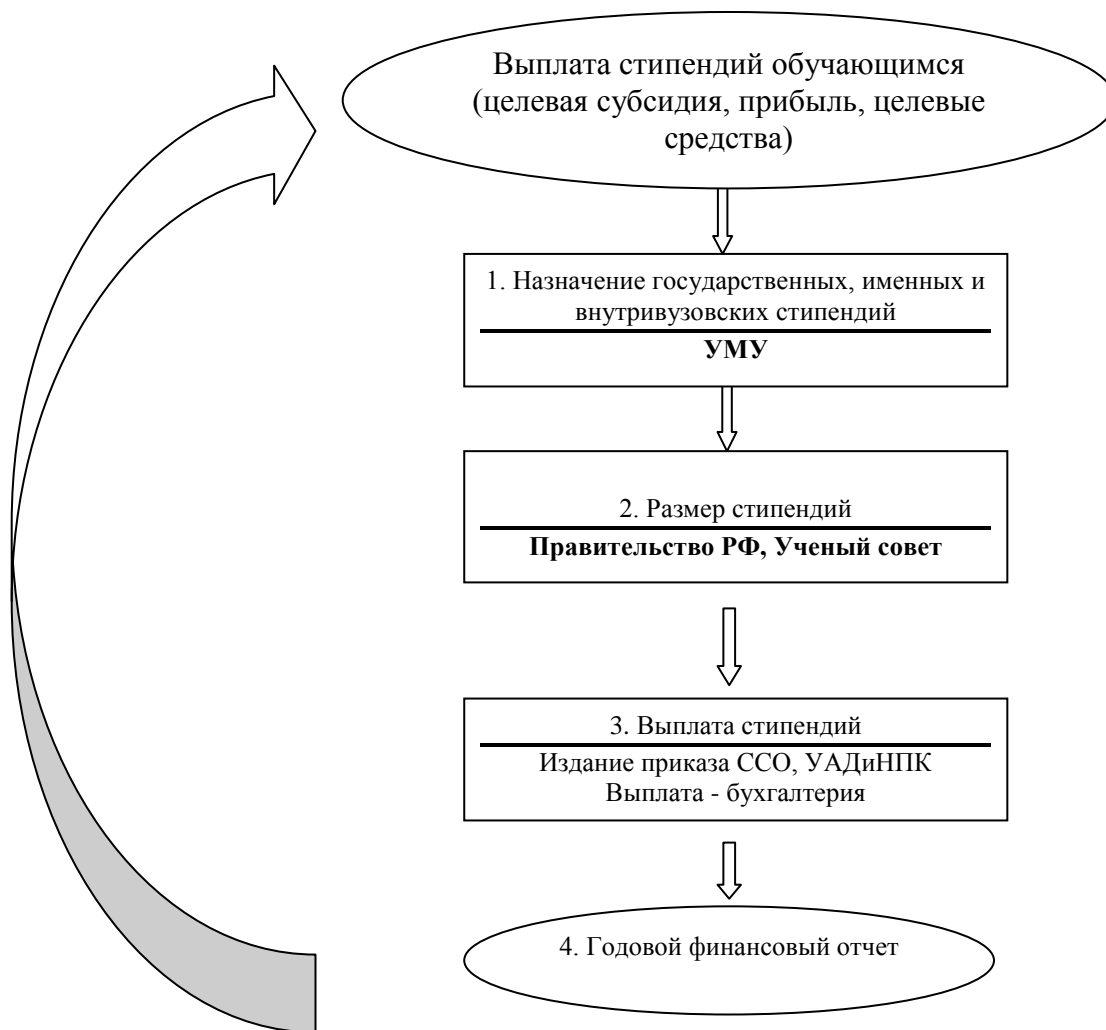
Выплата стипендий обучающимся (целевая субсидия, прибыль, целевые средства)

1. Назначение государственных, именных и внутривузовских стипендий

УМУ

2. Размер стипендий

Правительство РФ, Ученый совет

3. Выплата стипендий

Издание приказа ССО, УАДиНПК
Выплата - бухгалтерия

4. Годовой финансовый отчет